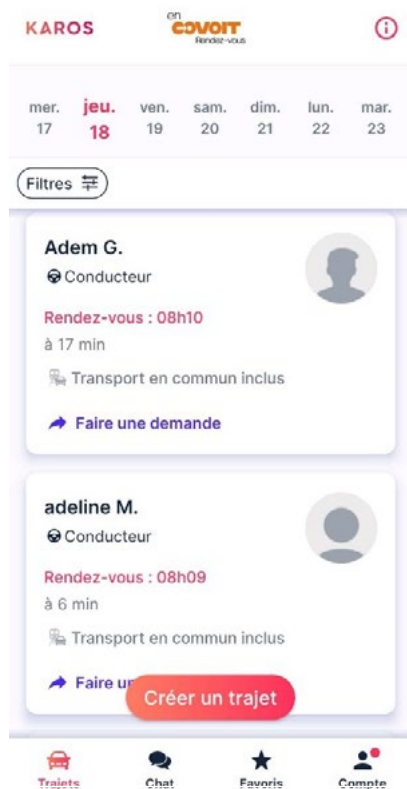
KAROS

en COVOIT Rendez-vous

mer. 17 jeu. 18 ven. 19 sam. 20 dim. 21 lun. 22 mar. 23

Filtres

Adem G.
Conducteur
Rendez-vous : 08h10
à 17 min
Transport en commun inclus
Faire une demande

adeline M.
Conducteur
Rendez-vous : 08h09
à 6 min
Transport en commun inclus
Faire u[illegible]

Créer un trajet

Trajets Chat Favoris Compte